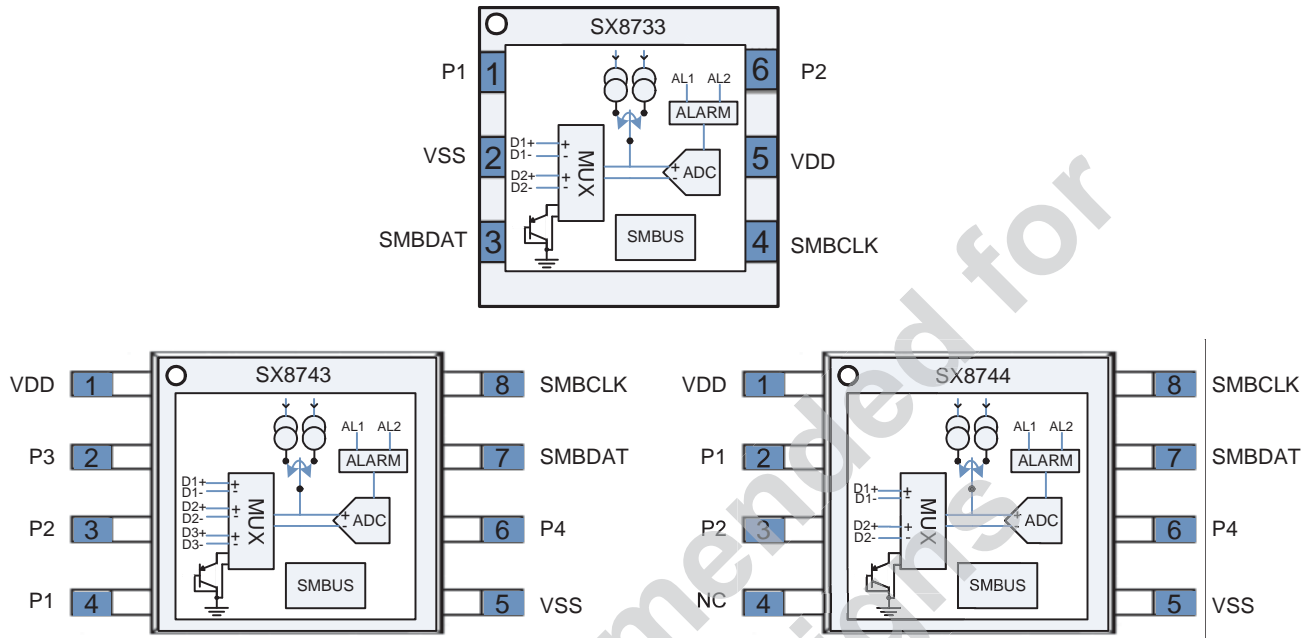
SX8733

P1 1
6 P2
AL1 AL2
ALARM
VSS 2
D1+ +
D1- -
D2+ +
D2- -
MUX
ADC
5 VDD
SMBDAT 3
SMBUS
4 SMBCLK

SX8743

VDD 1
8 SMBCLK
P3 2
AL1 AL2
ALARM
7 SMBDAT
D1+ +
D1- -
D2+ +
D2- -
D3+ +
D3- -
MUX
ADC
P2 3
6 P4
SMBUS
P1 4
5 VSS

SX8744

VDD 1
8 SMBCLK
AL1 AL2
ALARM
P1 2
7 SMBDAT
D1+ +
D1- -
D2+ +
D2- -
MUX
ADC
P2 3
6 P4
SMBUS
NC 4
5 VSS

mended for
ns